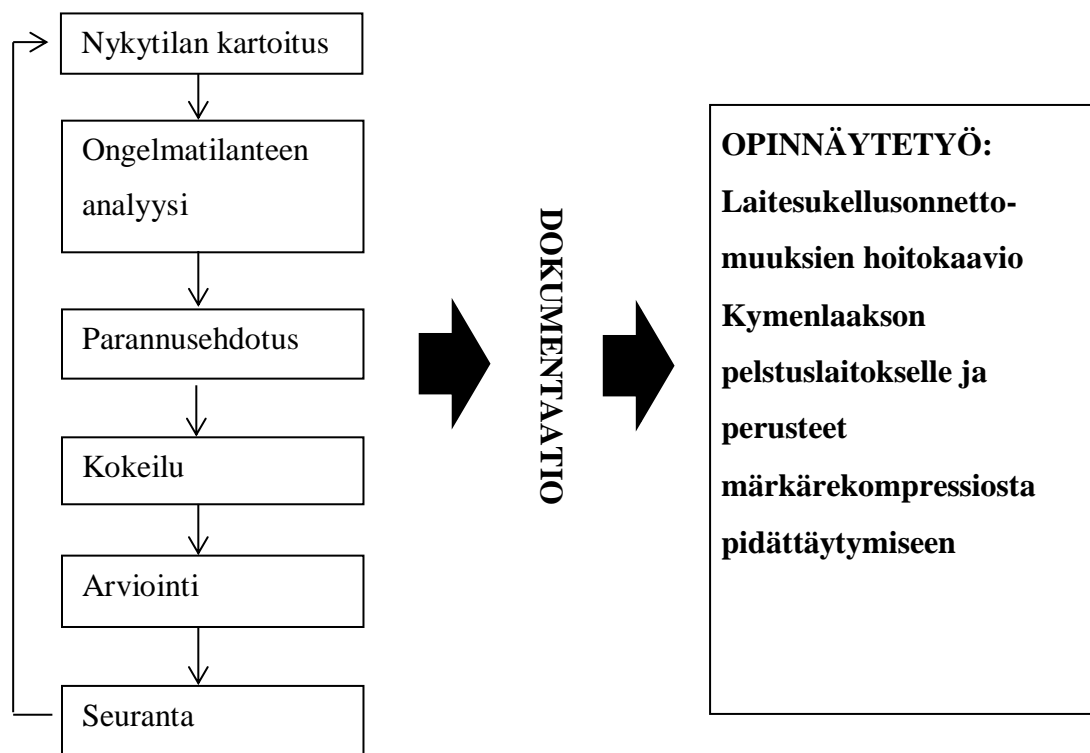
Nykytilan kartoitus

Ongelmatilanteen analyysi

Parannusehdotus

Kokeilu

Arviointi

Seuranta

DOKUMENTAATIO

OPINNÄYTETYÖ:

Laitesukellusonnettomuuksien hoitokaavio Kymenlaakson pelstuslaitokselle ja perusteet märkärekompressiosta pidättäytymiseen